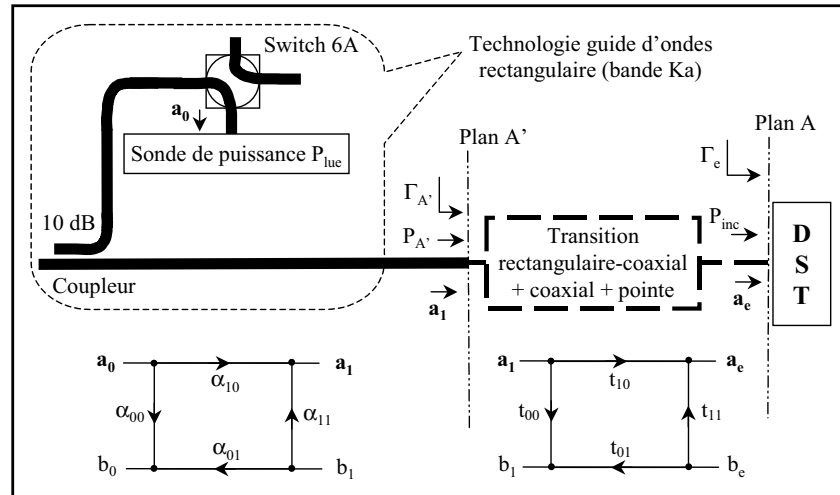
Switch 6A

Technologie guide d'ondes rectangulaire (bande Ka)

$\mathbf{a_0}$

Sonde de puissance $P_{lue}$

Plan A'

Plan A

$\Gamma_e$

$\Gamma_{A'}$

10 dB

$P_{A'}$

$P_{inc}$

Transition rectangulaire-coaxial + coaxial + pointe

D S T

Coupleur

$\mathbf{a_1}$

$\mathbf{a_e}$

$\mathbf{a_0}$

$\alpha_{10}$

$\mathbf{a_1}$

$\alpha_{00}$

$\alpha_{11}$

$\alpha_{01}$

$b_0$

$b_1$

$\mathbf{a_1}$

$t_{10}$

$\mathbf{a_e}$

$t_{00}$

$t_{11}$

$t_{01}$

$b_1$

$b_e$